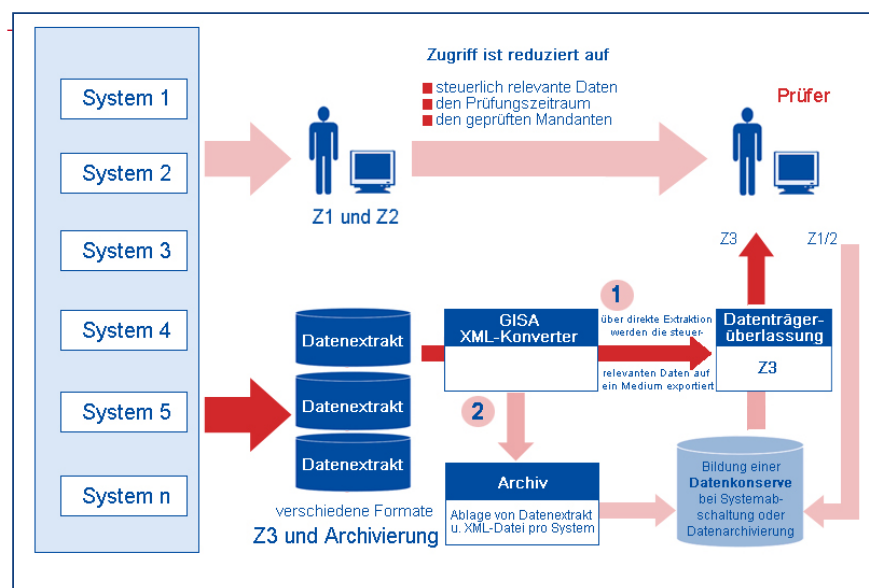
System 1

System 2

System 3

System 4

System 5

System n

Zugriff ist reduziert auf

steuerlich relevante Daten
den Prüfungszeitraum
den geprüften Mandanten

Prüfer

Z1 und Z2

Z3

Z1/2

Datenextrakt

Datenextrakt

Datenextrakt

verschiedene Formate

Z3 und Archivierung

GISA XML-Konverter

1

über direkte Extraktion werden die steuerrelevanten Daten auf ein Medium exportiert

Datenträgerüberlassung

Z3

2

Archiv

Ablage von Datenextrakt u. XML-Datei pro System

Bildung einer Datenkonserve bei Systemabschaltung oder Datenarchivierung